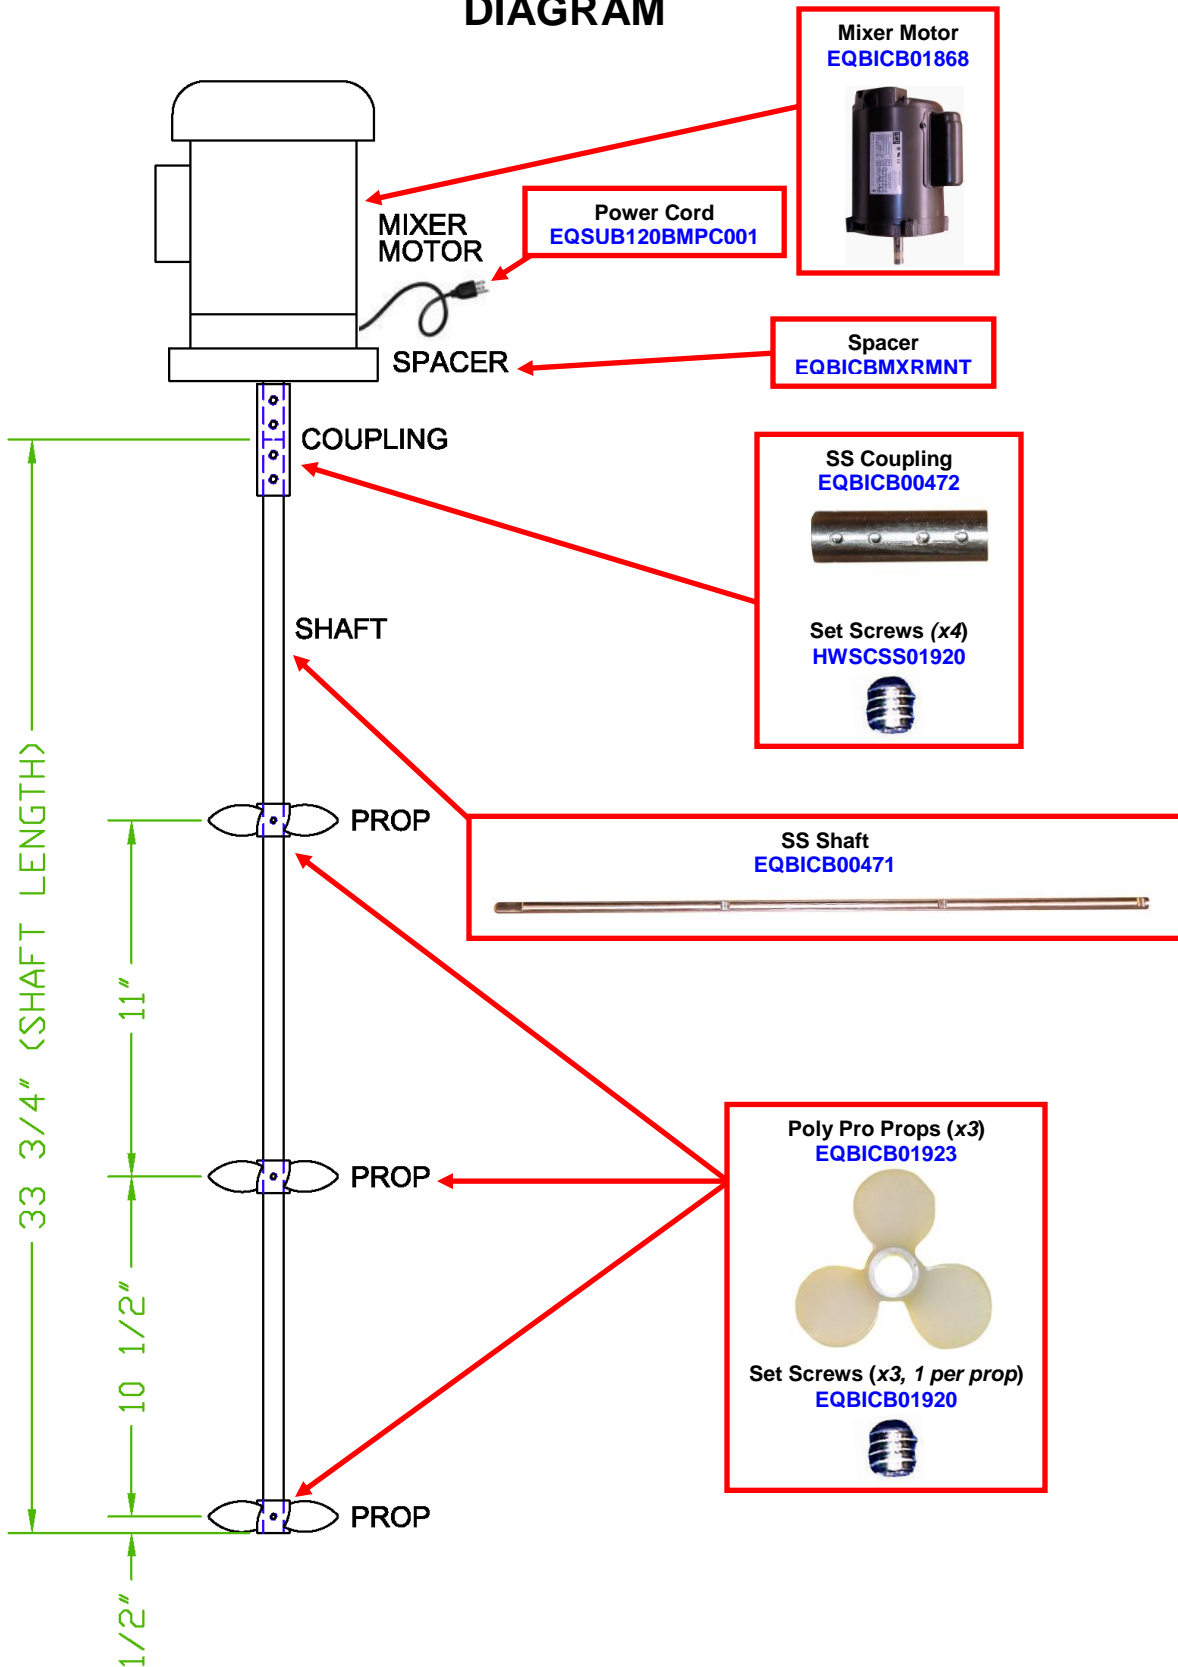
DIAGRAM

Mixer Motor
EQBICB01868

MIXER MOTOR

Power Cord
EQSUB120BMPC001

SPACER

Spacer
EQBICBMXRMNT

COUPLING

SS Coupling
EQBICB00472

Set Screws *(x4)*
HWSCSS01920

SHAFT

PROP

SS Shaft
EQBICB00471

33 3/4" (SHAFT LENGTH)

11"

PROP

Poly Pro Props *(x3)*
EQBICB01923

10 1/2"

Set Screws *(x3, 1 per prop)*
EQBICB01920

PROP

1/2"